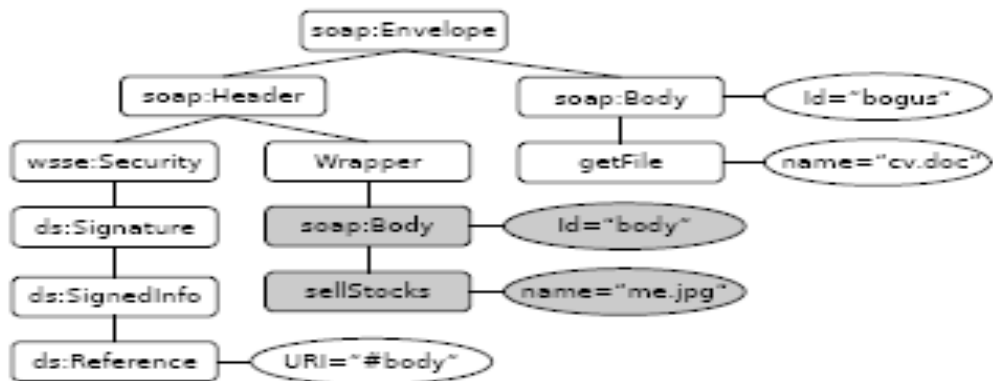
soap:Envelope

soap:Header

soap:Body

Id="bogus"

wsse:Security

Wrapper

getFile

name="cv.doc"

ds:Signature

soap:Body

Id="body"

ds:SignedInfo

sellStocks

name="me.jpg"

ds:Reference

URI="#body"